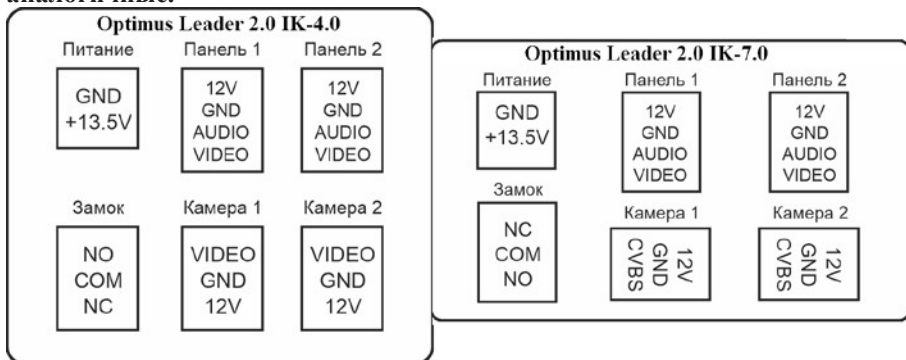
аналогичные:

Optimus Leader 2.0 IK-4.0

Питание
GND
+13.5V

Панель 1
12V
GND
AUDIO
VIDEO

Панель 2
12V
GND
AUDIO
VIDEO

Замок
NO
COM
NC

Камера 1
VIDEO
GND
12V

Камера 2
VIDEO
GND
12V

Optimus Leader 2.0 IK-7.0

Питание
GND
+13.5V

Панель 1
12V
GND
AUDIO
VIDEO

Панель 2
12V
GND
AUDIO
VIDEO

Замок
NC
COM
NO

Камера 1
12V
GND
CVBS

Камера 2
12V
GND
CVBS